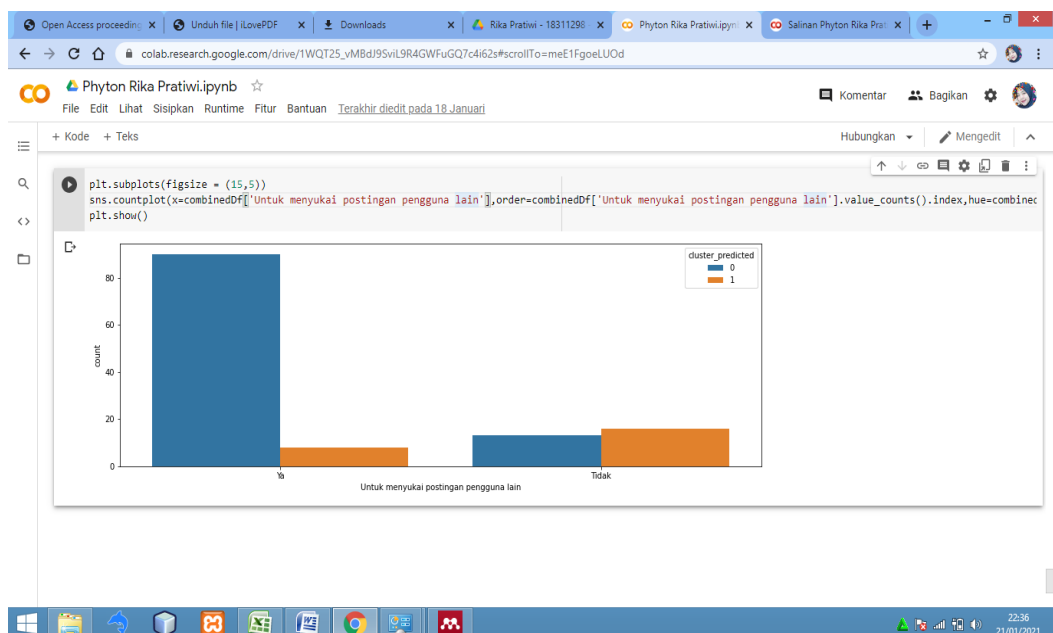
Open Access proceeding ×
Unduh file | iLovePDF ×
Downloads ×
Rika Pratiwi - 18311298 ×
Phyton Rika Pratiwi.ipyn ×
Salinan Phyton Rika Prat ×
+

colab.research.google.com/drive/1WQT25_vMBdJ9SviL9R4GWFuGQ7c4i62s#scrollTo=meE1FgoeLUOd

CO Phyton Rika Pratiwi.ipynb ☆
File Edit Lihat Sisipkan Runtime Fitur Bantuan Terakhir diedit pada 18 Januari

Komentar Bagikan

+ Kode + Teks
Hubungkan Mengedit

plt.subplots(figsize = (15,5))
sns.countplot(x=combinedDf['Untuk menyukai postingan pengguna lain'],order=combinedDf['Untuk menyukai postingan pengguna lain'].value_counts().index,hue=combinec
plt.show()

cluster_predicted
0
1

80
60
40
20
0
count

Ya
Tidak
Untuk menyukai postingan pengguna lain

22:36
21/01/2021